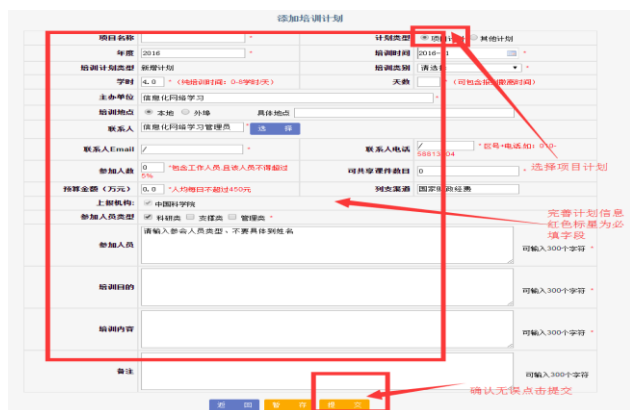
添加培训计划

项目名称 *
计划类型 ◉ 培训计划 ○ 其他计划
年度 2016 *
培训时间 2016-1 *
培训计划类型 新增计划
培训类别 请选择 *
学时 4.0 *（纯培训时间：0-8学时/天）
天数 *（可包含报到离开时间）
主办单位 信息化网络学习 *
培训地点 ◉ 本地 ○ 外埠 具体地点
联系人 信息化网络学习管理员 * 选择
联系人Email / *
联系人电话 / * 区号+电话如：010-58813304
参加人数 0 *包含工作人员,且该人员不得超过5%
可共享课件数目 0 *
预算金额（万元） 0.0 *人均每日不超过450元
列支渠道 国家财政经费
上报机构: ☑ 中国科学院
参加人员类型 ☑ 科研类 ☐ 支撑类 ☐ 管理类 *
参加人员 请输入参会人员类型，不要具体到姓名 可输入300个字符 *
培训目的 可输入300个字符 *
培训内容 可输入300个字符 *
备注 可输入300个字符
返回 暂存 提交

选择项目计划
完善计划信息
红色标星为必填字段
确认无误点击提交